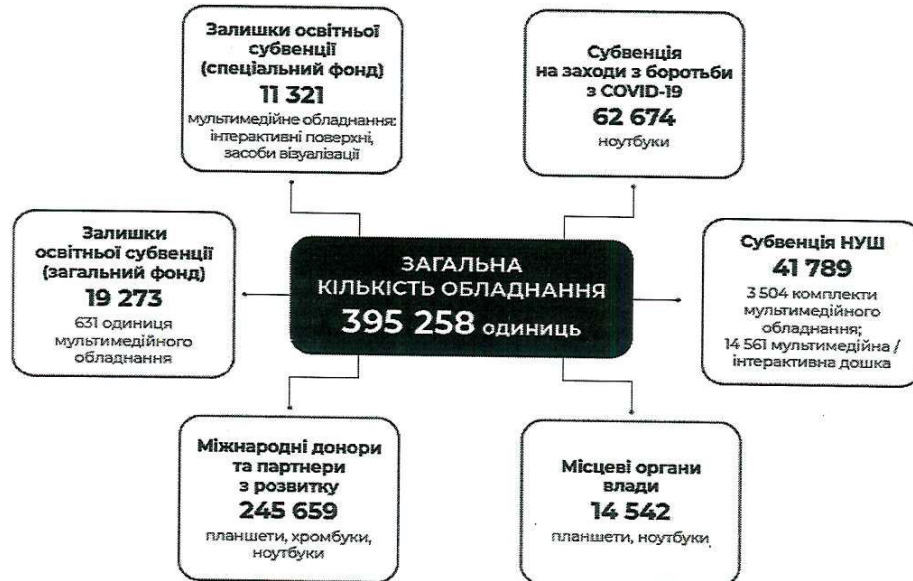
Залишки освітньої субвенції (спеціальний фонд)
11 321
мультимедійне обладнання: інтерактивні поверхні, засоби візуалізації

Субвенція на заходи з боротьби з COVID-19
62 674
ноутбуки

Залишки освітньої субвенції (загальний фонд)
19 273
631 одиниця мультимедійного обладнання

ЗАГАЛЬНА КІЛЬКІСТЬ ОБЛАДНАННЯ
395 258 одиниць

Субвенція НУШ
41 789
3 504 комплекти мультимедійного обладнання;
14 561 мультимедійна / інтерактивна дошка

Міжнародні донори та партнери з розвитку
245 659
планшети, хромбуки, ноутбуки

Місцеві органи влади
14 542
планшети, ноутбуки